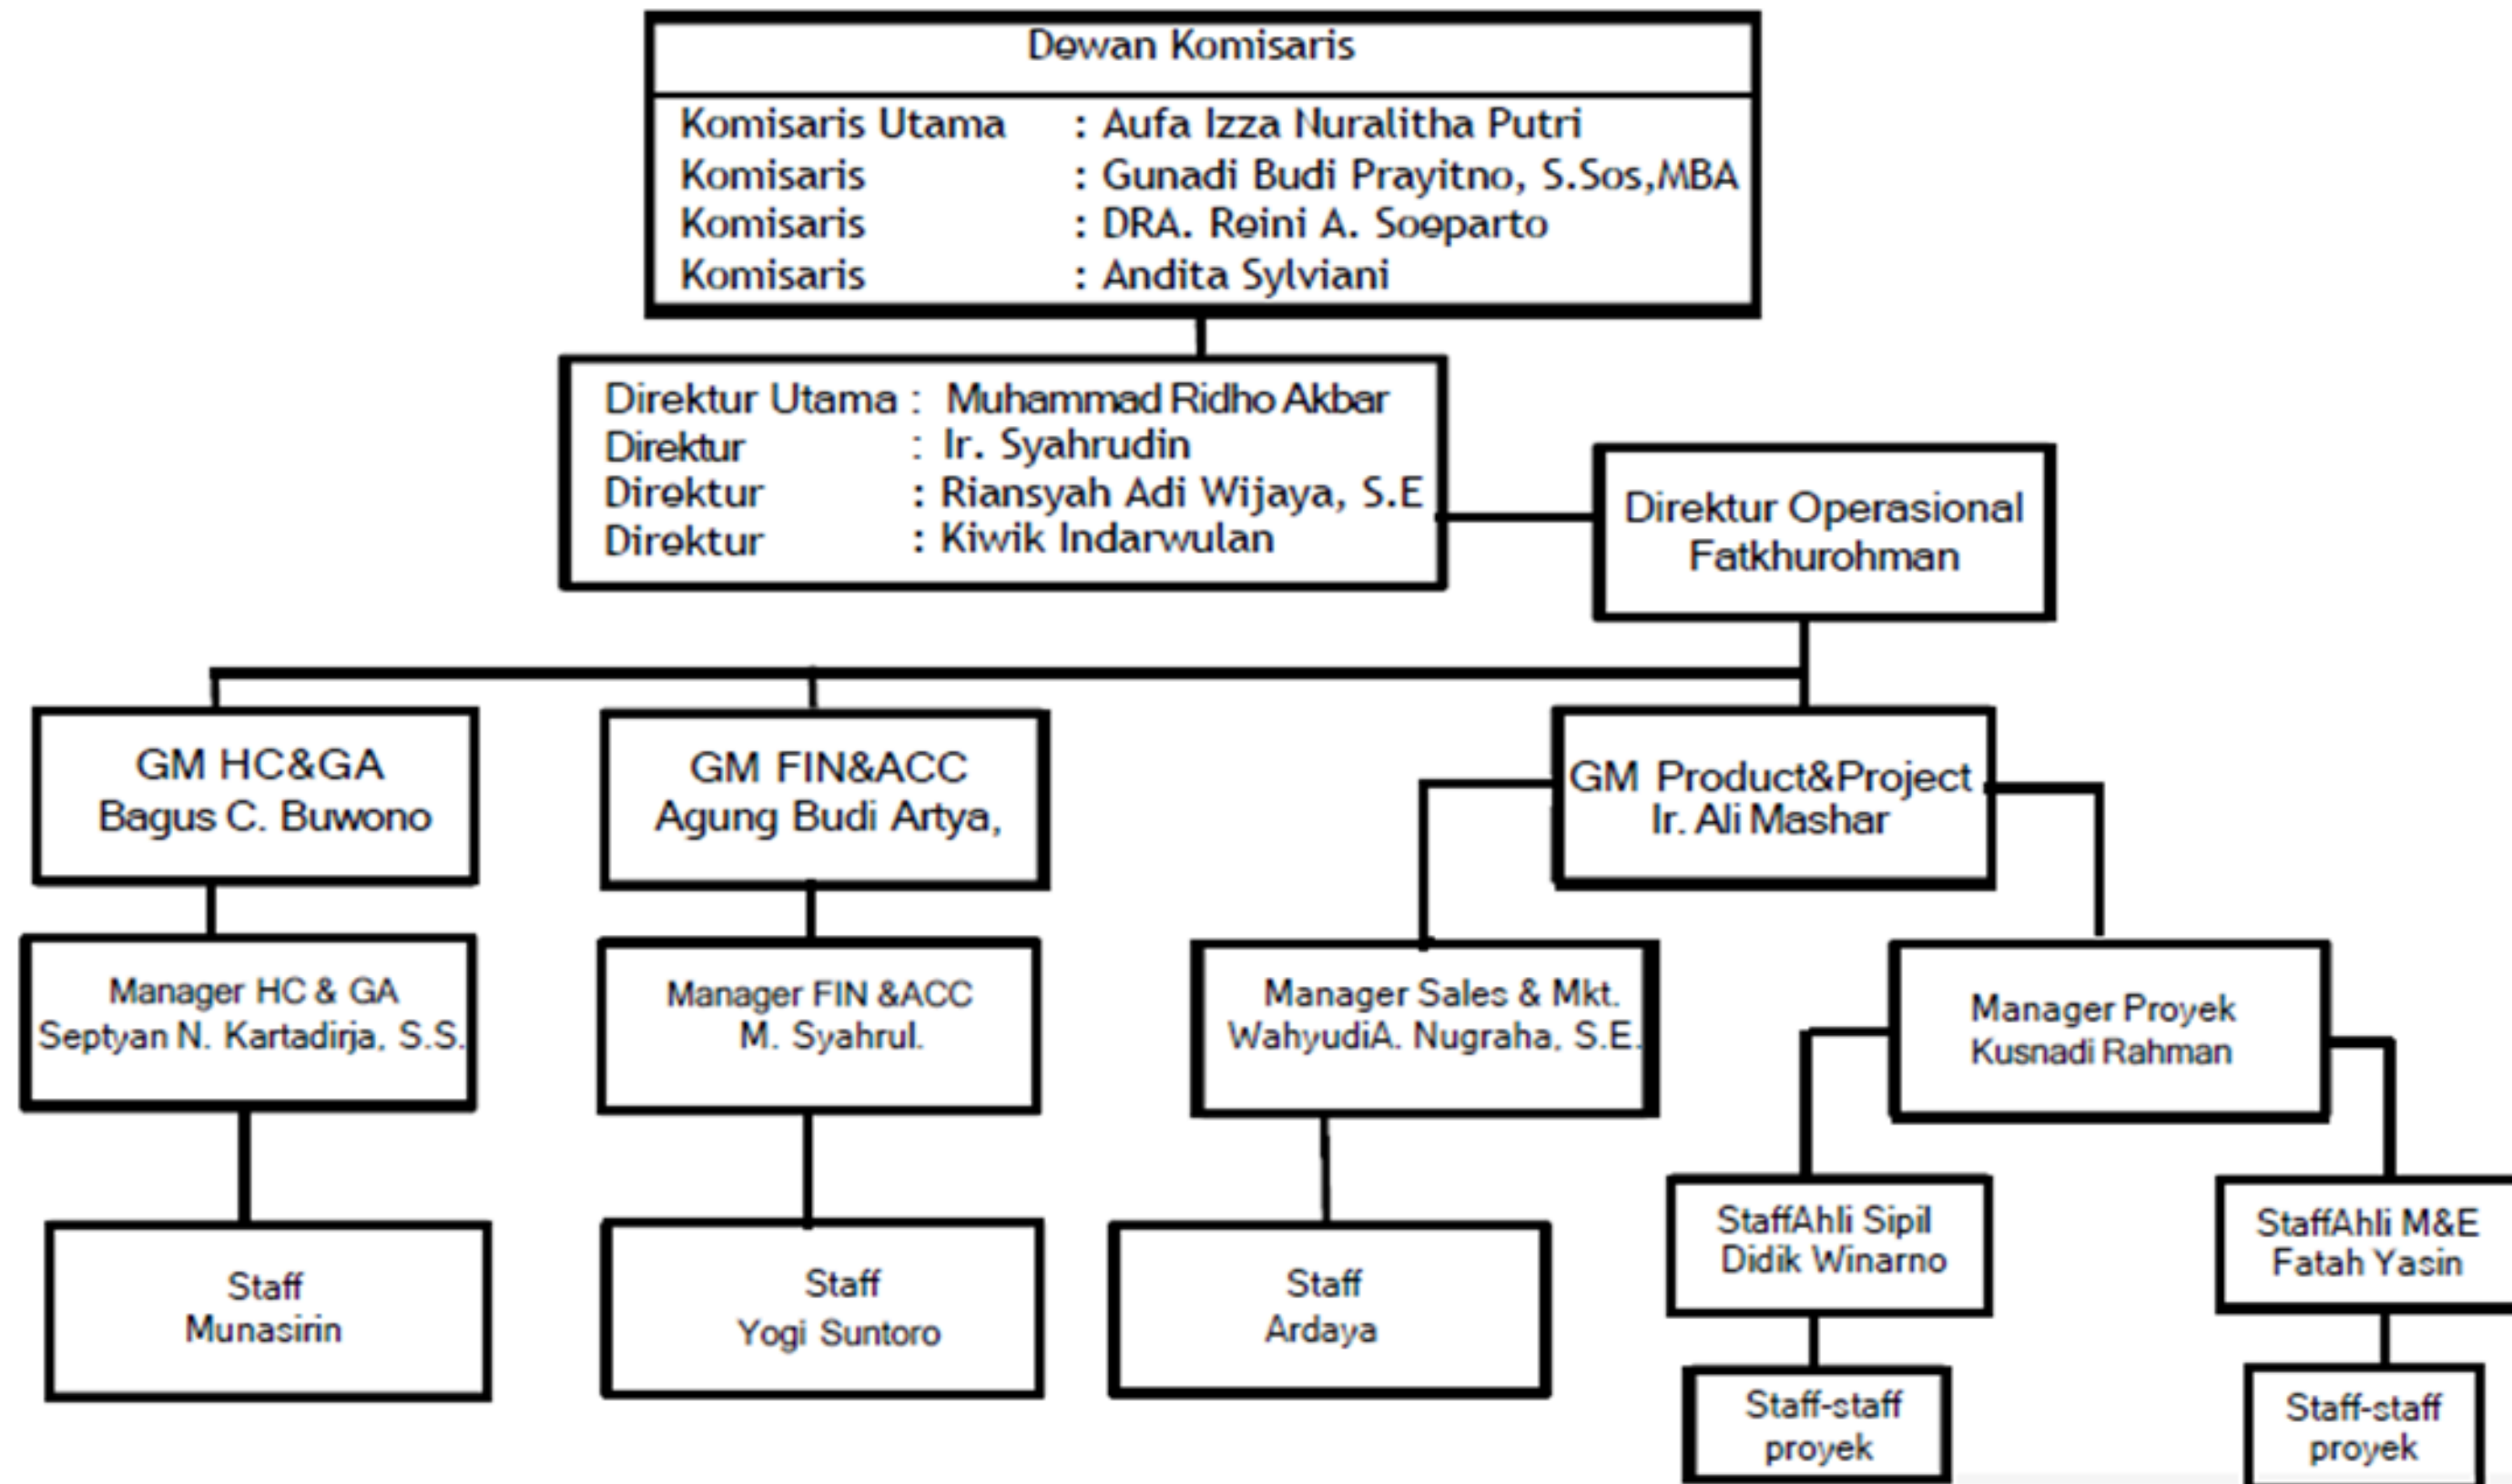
Dewan Komisaris

Komisaris Utama : Aufa Izza Nuralitha Putri
Komisaris : Gunadi Budi Prayitno, S.Sos,MBA
Komisaris : DRA. Reini A. Soeparto
Komisaris : Andita Sylviani

Direktur Utama : Muhammad Ridho Akbar
Direktur : Ir. Syahrudin
Direktur : Riansyah Adi Wijaya, S.E
Direktur : Kiwik Indarwulan

Direktur Operasional
Fatkhurohman

GM HC&GA
Bagus C. Buwono

GM FIN&ACC
Agung Budi Artya,

GM Product&Project
Ir. Ali Mashar

Manager HC & GA
Septyan N. Kartadirja, S.S.

Manager FIN &ACC
M. Syahrul.

Manager Sales & Mkt.
WahyudiA. Nugraha, S.E.

Manager Proyek
Kusnadi Rahman

Staff
Munasirin

Staff
Yogi Suntoro

Staff
Ardaya

StaffAhli Sipil
Didik Winarno

StaffAhli M&E
Fatah Yasin

Staff-staff
proyek

Staff-staff
proyek